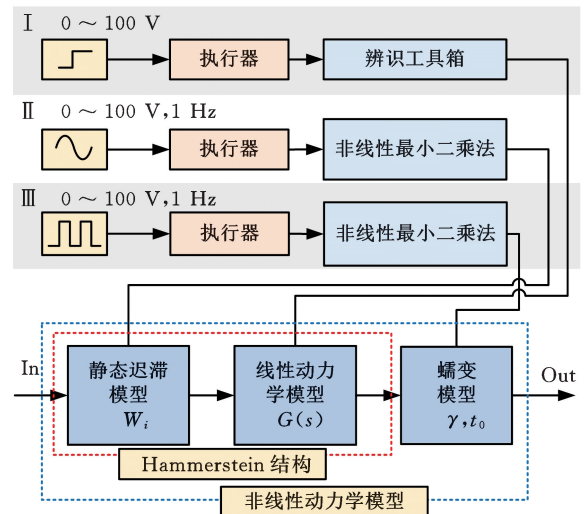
Ⅰ 0 ~ 100 V

执行器

辨识工具箱

Ⅱ 0 ~ 100 V, 1 Hz

执行器

非线性最小二乘法

Ⅲ 0 ~ 100 V, 1 Hz

执行器

非线性最小二乘法

In

静态迟滞模型 $W_i$

线性动力学模型 $G(s)$

蠕变模型 $\gamma, t_0$

Out

Hammerstein 结构

非线性动力学模型